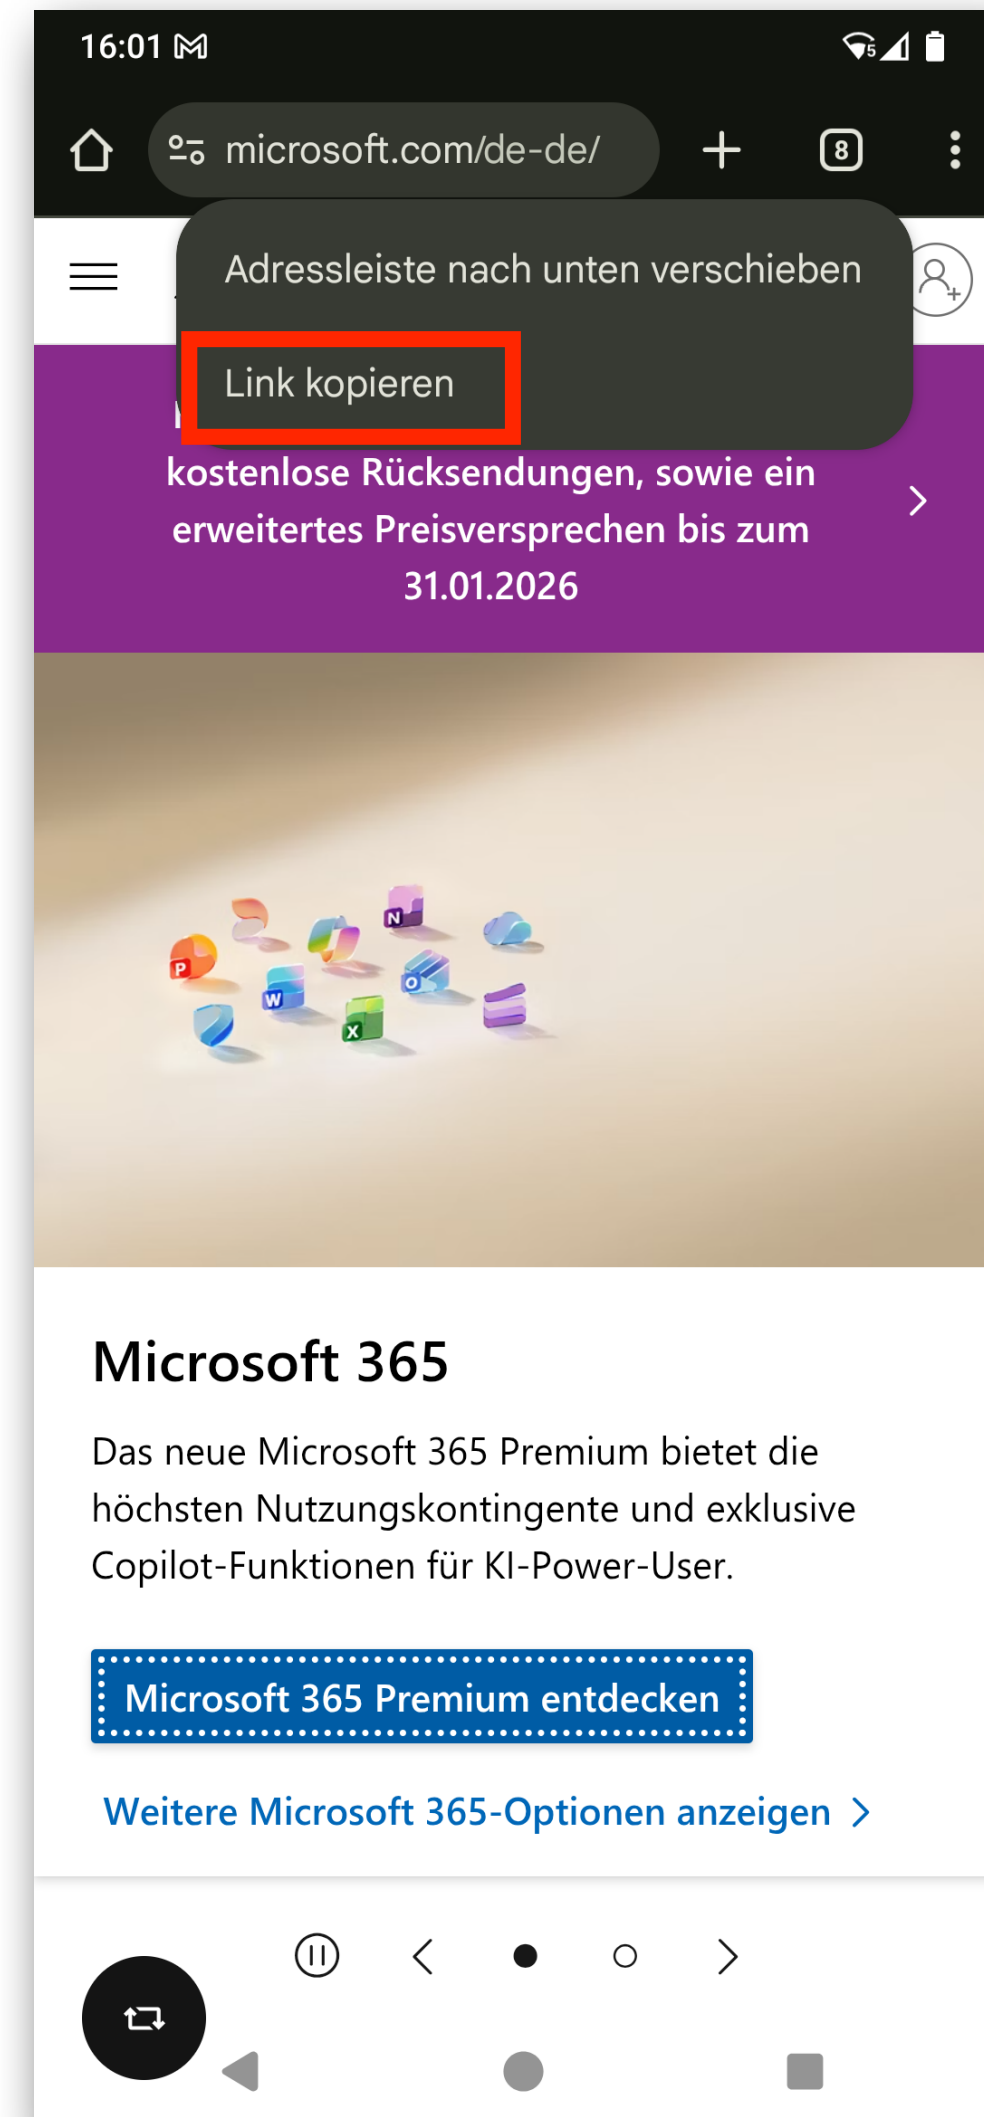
16:01

microsoft.com/de-de/

8

Adressleiste nach unten verschieben

Link kopieren

kostenlose Rücksendungen, sowie ein erweitertes Preisversprechen bis zum 31.01.2026

Microsoft 365

Das neue Microsoft 365 Premium bietet die höchsten Nutzungskontingente und exklusive Copilot-Funktionen für KI-Power-User.

Microsoft 365 Premium entdecken

Weitere Microsoft 365-Optionen anzeigen